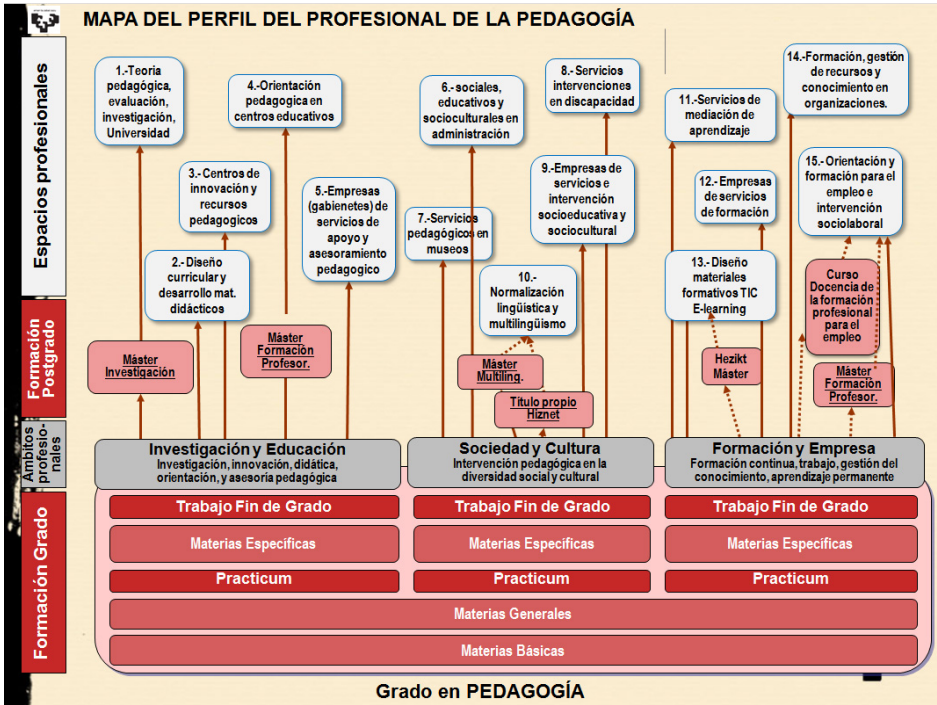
MAPA DEL PERFIL DEL PROFESIONAL DE LA PEDAGOGÍA

Espacios profesionales

1.-Teoria pedagógica, evaluación, investigación, Universidad

4.-Orientación pedagogica en centros educativos

6.- sociales, educativos y socioculturales en administración

8.- Servicios intervenciones en discapacidad

11.-Servicios de mediación de aprendizaje

14.-Formación, gestión de recursos y conocimiento en organizaciones.

3.- Centros de innovación y recursos pedagogicos

5.-Empresas (gabienetes) de servicios de apoyo y asesoramiento pedagogico

7.-Servicios pedagógicos en museos

9.-Empresas de servicios e intervención socioeducativa y sociocultural

12.- Empresas de servicios de formación

15.- Orientación y formación para el empleo e intervención sociolaboral

2.- Diseño curricular y desarrollo mat. didácticos

10.- Normalización lingüística y multilingüismo

13.- Diseño materiales formativos TIC E-learning

Curso Docencia de la formación profesional para el empleo

Formación Postgrado

Máster Investigación

Máster Formación Profesor.

Máster Multiling.

Titulo propio Hiznet

Hezikt Máster

Máster Formación Profesor.

Ambitos profesionales

Investigación y Educación
Investigación, innovación, didáctica, orientación, y asesoria pedagógica

Sociedad y Cultura
Intervención pedagógica en la diversidad social y cultural

Formación y Empresa
Formación continua, trabajo, gestión del conocimiento, aprendizaje permanente

Formación Grado

| Trabajo Fin de Grado | Trabajo Fin de Grado | Trabajo Fin de Grado |
|---|---|---|
| Materias Especificas | Materias Especificas | Materias Especificas |
| Practicum | Practicum | Practicum |

Materias Generales

Materias Básicas

Grado en PEDAGOGÍA